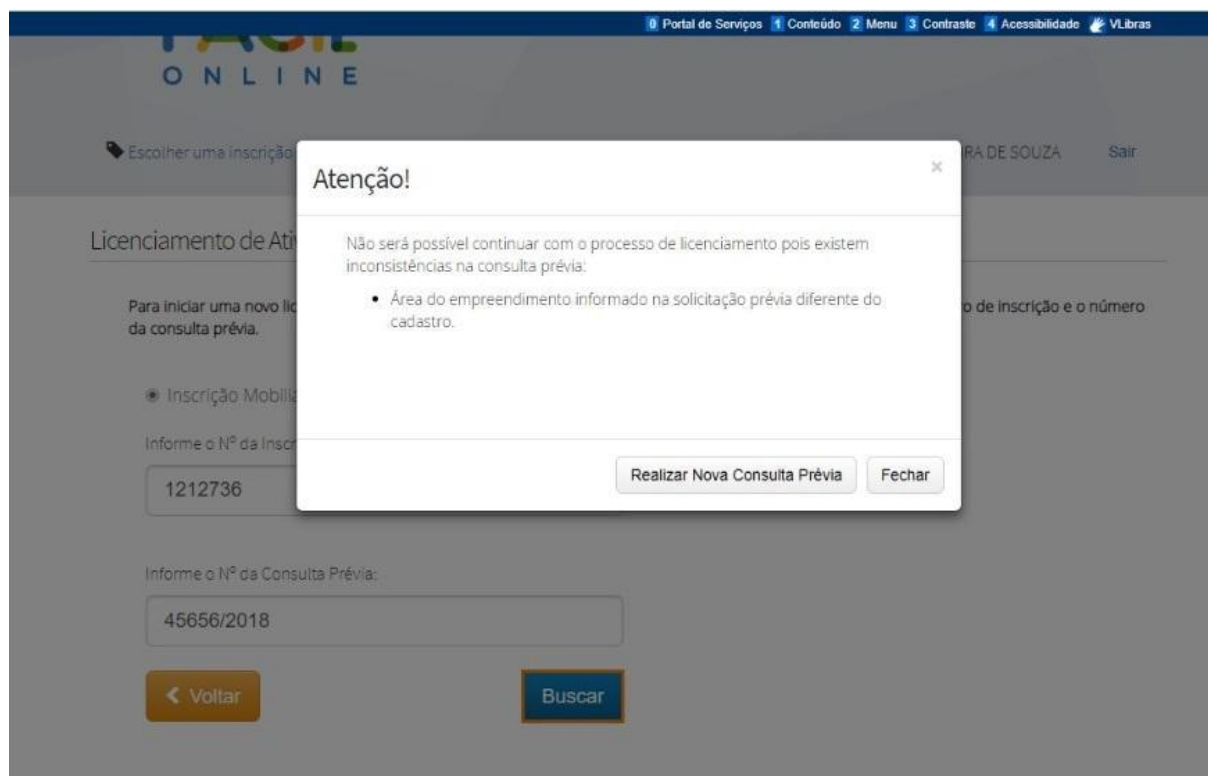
0 Portal de Serviços 1 Conteúdo 2 Menu 3 Contraste 4 Acessibilidade VLibras

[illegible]
ONLINE

Escolher uma inscrição

RA DE SOUZA Sair

Licenciamento de Ati

Para iniciar uma novo lic o de inscrição e o número da consulta prévia.

Inscrição Mobili

Informe o Nº da Inscr

1212736

Informe o Nº da Consulta Prévia:

45656/2018

< Voltar

Buscar

Atenção!

×

Não será possível continuar com o processo de licenciamento pois existem inconsistências na consulta prévia:

• Área do empreendimento informado na solicitação prévia diferente do cadastro.

Realizar Nova Consulta Prévia

Fechar